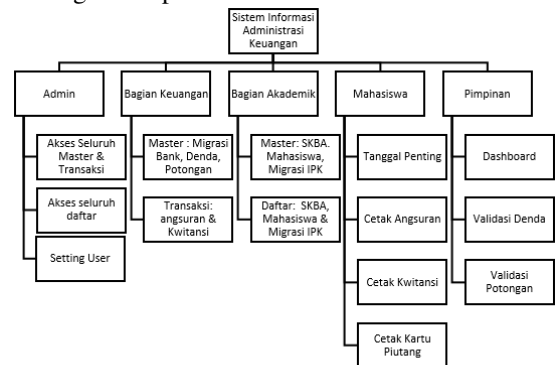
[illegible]

Sistem Informasi Administrasi Keuangan

Admin

Akses Seluruh Master & Transaksi

Akses seluruh daftar

Setting User

Bagian Keuangan

Master : Migrasi Bank, Denda, Potongan

Transaksi: angsuran & Kwitansi

Bagian Akademik

Master: SKBA. Mahasiswa, Migrasi IPK

Daftar: SKBA, Mahasiswa & Migrasi IPK

Mahasiswa

Tanggal Penting

Cetak Angsuran

Cetak Kwitansi

Cetak Kartu Piutang

Pimpinan

Dashboard

Validasi Denda

Validasi Potongan